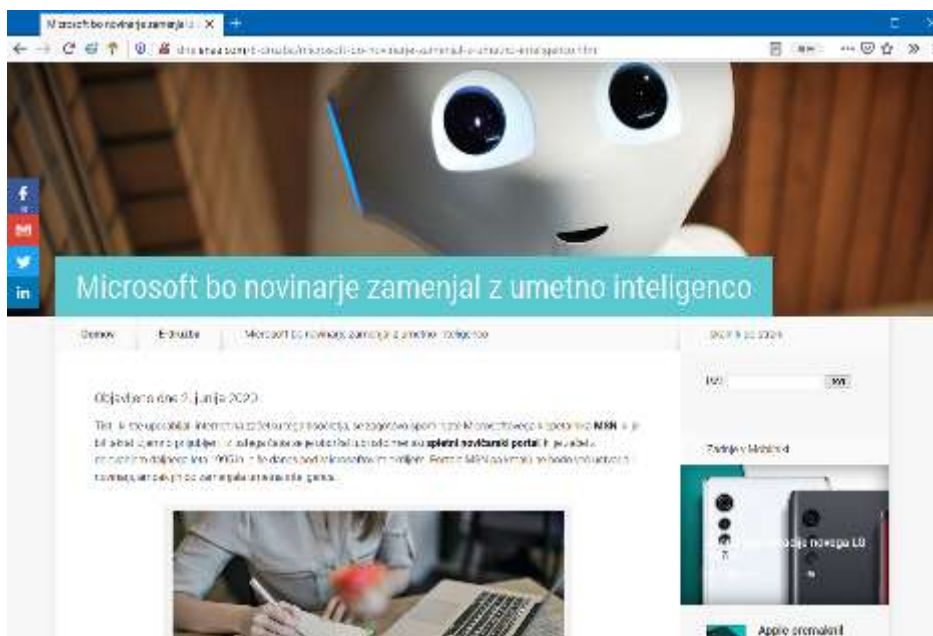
Microsoft bo novinarje zamenjal z umetno inteligenco

Domov | E-družba | Microsoft bo novinarje zamenjal z umetno inteligenco

Objavljeno dne 2. junija 2020

Tisti, ki še uporabljajo internetni brskalnik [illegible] **MSN** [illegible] **spletni novičarski portal** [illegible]

Išči

Zadnje v Mobilni

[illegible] novega LG

Apple premaknil